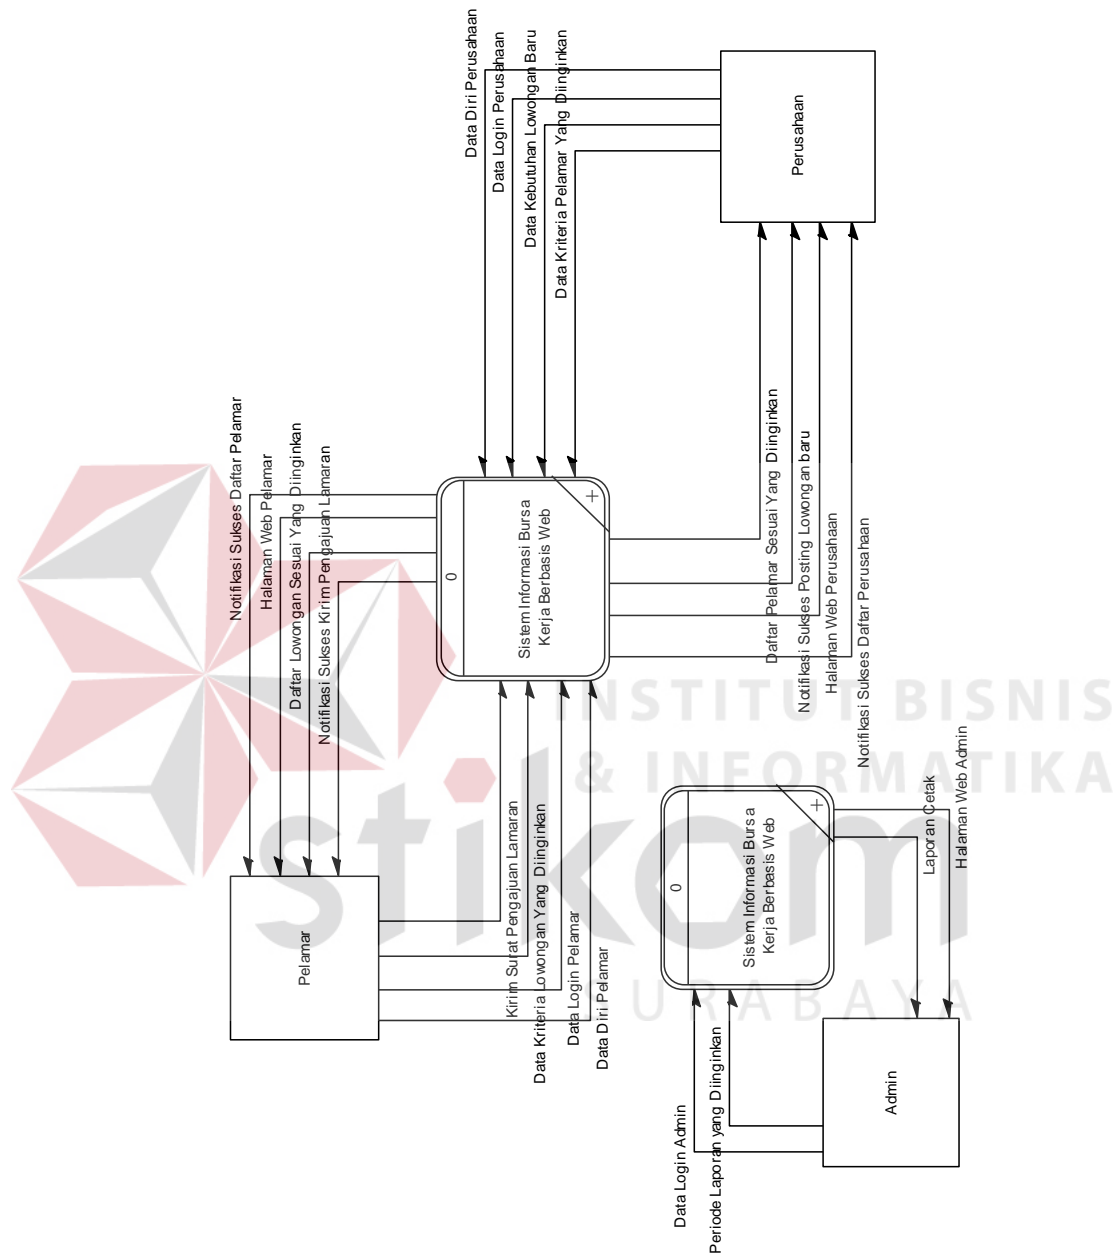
Data Diri Perusahaan
Data Login Perusahaan
Data Kebutuhan Lowongan Baru
Data Kriteria Pelamar Yang Diinginkan

Perusahaan

Notifikasi Sukses Daftar Pelamar
Halaman Web Pelamar
Daftar Lowongan Sesuai Yang Diinginkan
Notifikasi Sukses Kirim Pengajuan Lamaran

0
Sistem Informasi Bursa Kerja Berbasis Web

Daftar Pelamar Sesuai Yang Diinginkan
Notifikasi Sukses Posting Lowongan baru
Halaman Web Perusahaan
Notifikasi Sukses Daftar Perusahaan

INSTITUT BISNIS & INFORMATIKA stikom SURABAYA

Pelamar

Kirim Surat Pengajuan Lamaran
Data Kriteria Lowongan Yang Diinginkan
Data Login Pelamar
Data Diri Pelamar

0
Sistem Informasi Bursa Kerja Berbasis Web

Laporan Cetak
Halaman Web Admin

Admin

Data Login Admin
Periode Laporan yang Diinginkan